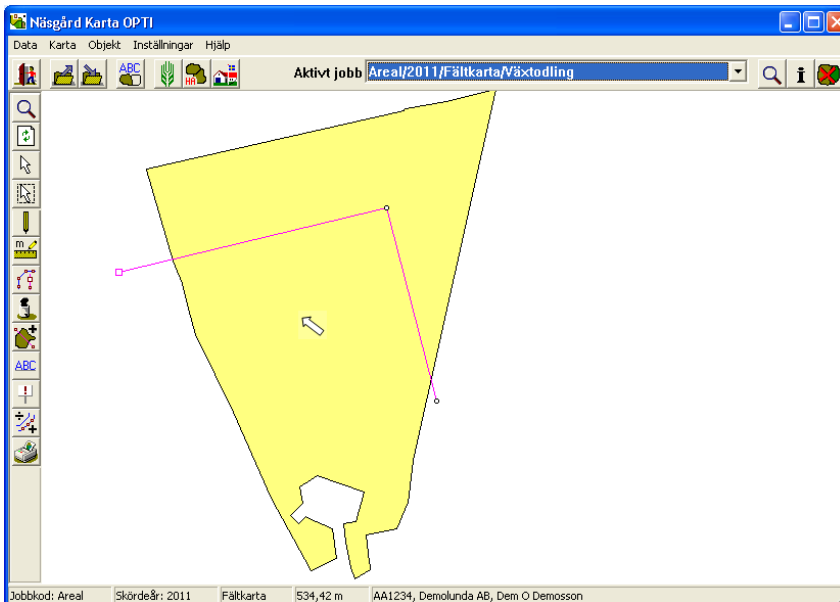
Näsgård Karta OPTI

Data Karta Objekt Inställningar Hjälp

ABC HA

Aktivt jobb Areal/2011/Fältkarta/Växtodling

ABC

Jobbkod: Areal | Skördeår: 2011 | Fältkarta | 534,42 m | AA1234, Demolunda AB, Dem O Demosson